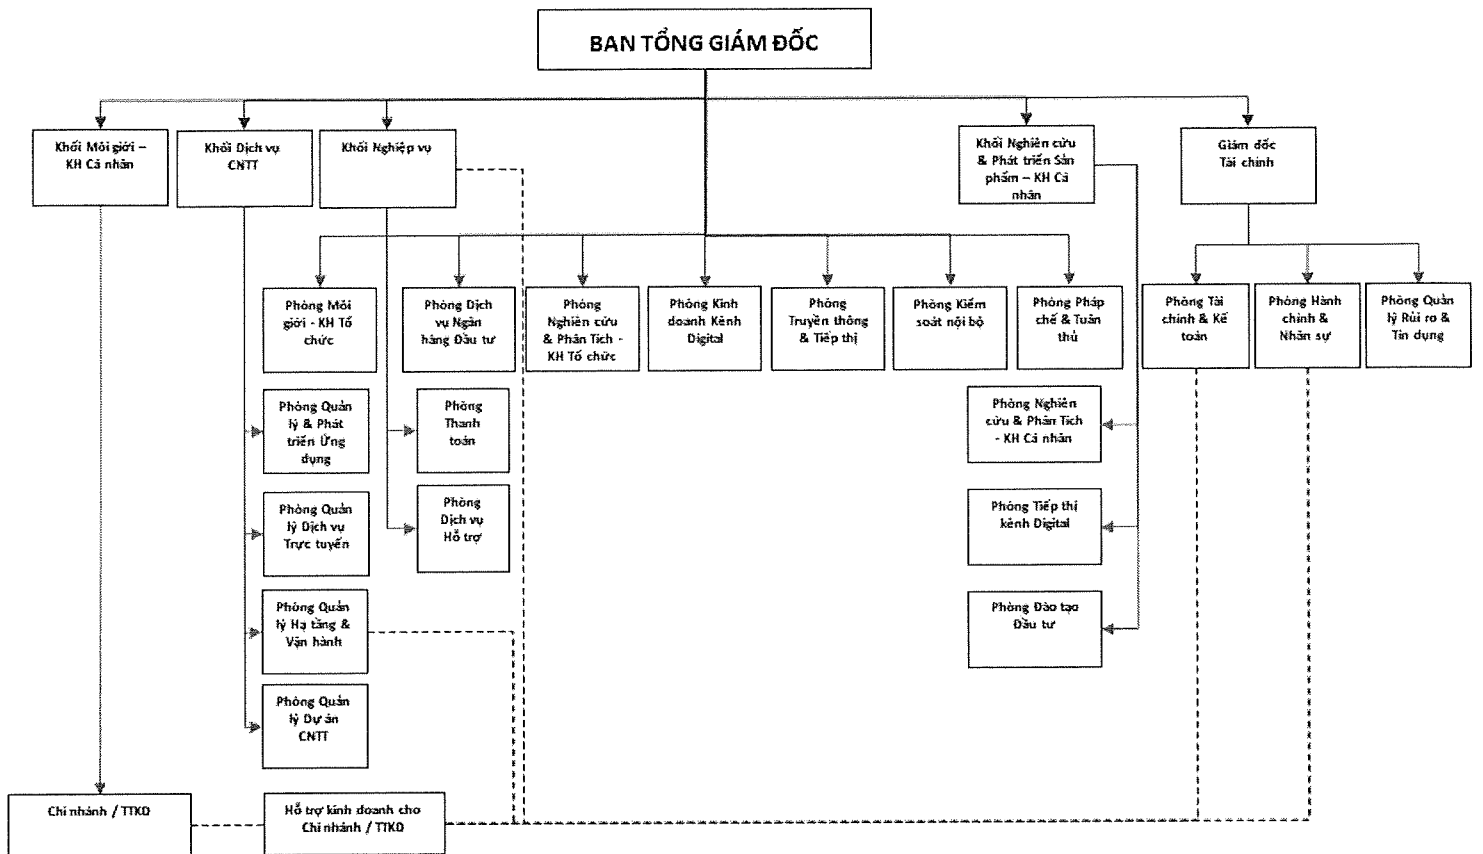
BAN TỔNG GIÁM ĐỐC

Khối Môi giới – KH Cá nhân

Khối Dịch vụ CNTT

Khối Nghiệp vụ

Khối Nghiên cứu & Phát triển Sản phẩm – KH Cá nhân

Giám đốc Tài chính

Phòng Môi giới - KH Tổ chức

Phòng Dịch vụ Ngân hàng Đầu tư

Phòng Nghiên cứu & Phân Tích - KH Tổ chức

Phòng Kinh doanh Kênh Digital

Phòng Truyền thông & Tiếp thị

Phòng Kiểm soát nội bộ

Phòng Pháp chế & Tuân thủ

Phòng Tài chính & Kế toán

Phòng Hành chính & Nhân sự

Phòng Quản lý Rủi ro & Tín dụng

Phòng Quản lý & Phát triển Ứng dụng

Phòng Thanh toán

Phòng Nghiên cứu & Phân Tích - KH Cá nhân

Phòng Quản lý Dịch vụ Trực tuyến

Phòng Dịch vụ Hỗ trợ

Phòng Tiếp thị kênh Digital

Phòng Quản lý Hạ tầng & Vận hành

Phòng Đào tạo Đầu tư

Phòng Quản lý Dự án CNTT

Chi nhánh / TTKD

Hỗ trợ kinh doanh cho Chi nhánh / TTKD